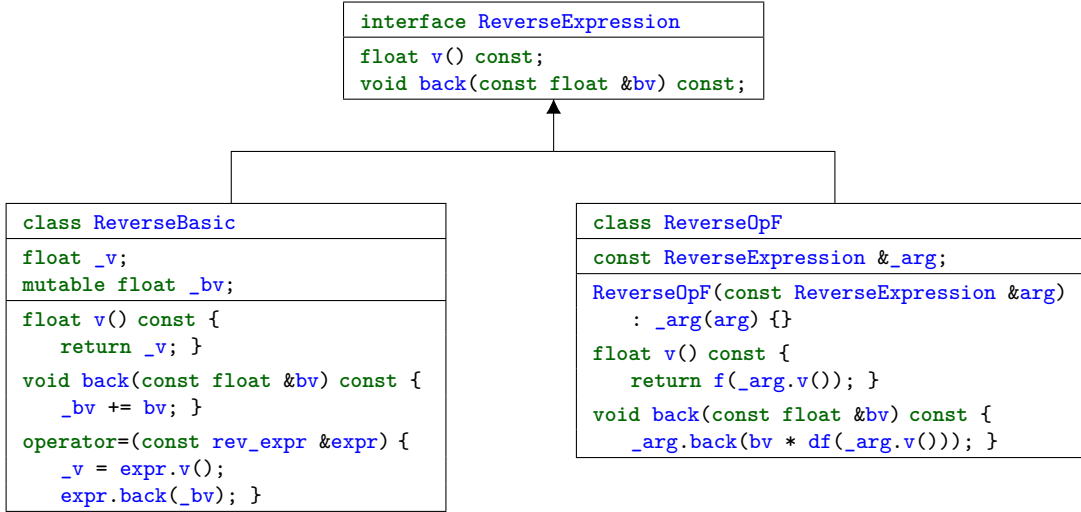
interface ReverseExpression

float v() const;
void back(const float &bv) const;

class ReverseBasic

float _v;
mutable float _bv;

float v() const {
return _v; }

void back(const float &bv) const {
_bv += bv; }

operator=(const rev_expr &expr) {
_v = expr.v();
expr.back(_bv); }

class ReverseOpF

const ReverseExpression &_arg;

ReverseOpF(const ReverseExpression &arg)
: _arg(arg) {}

float v() const {
return f(_arg.v()); }

void back(const float &bv) const {
_arg.back(bv * df(_arg.v())); }